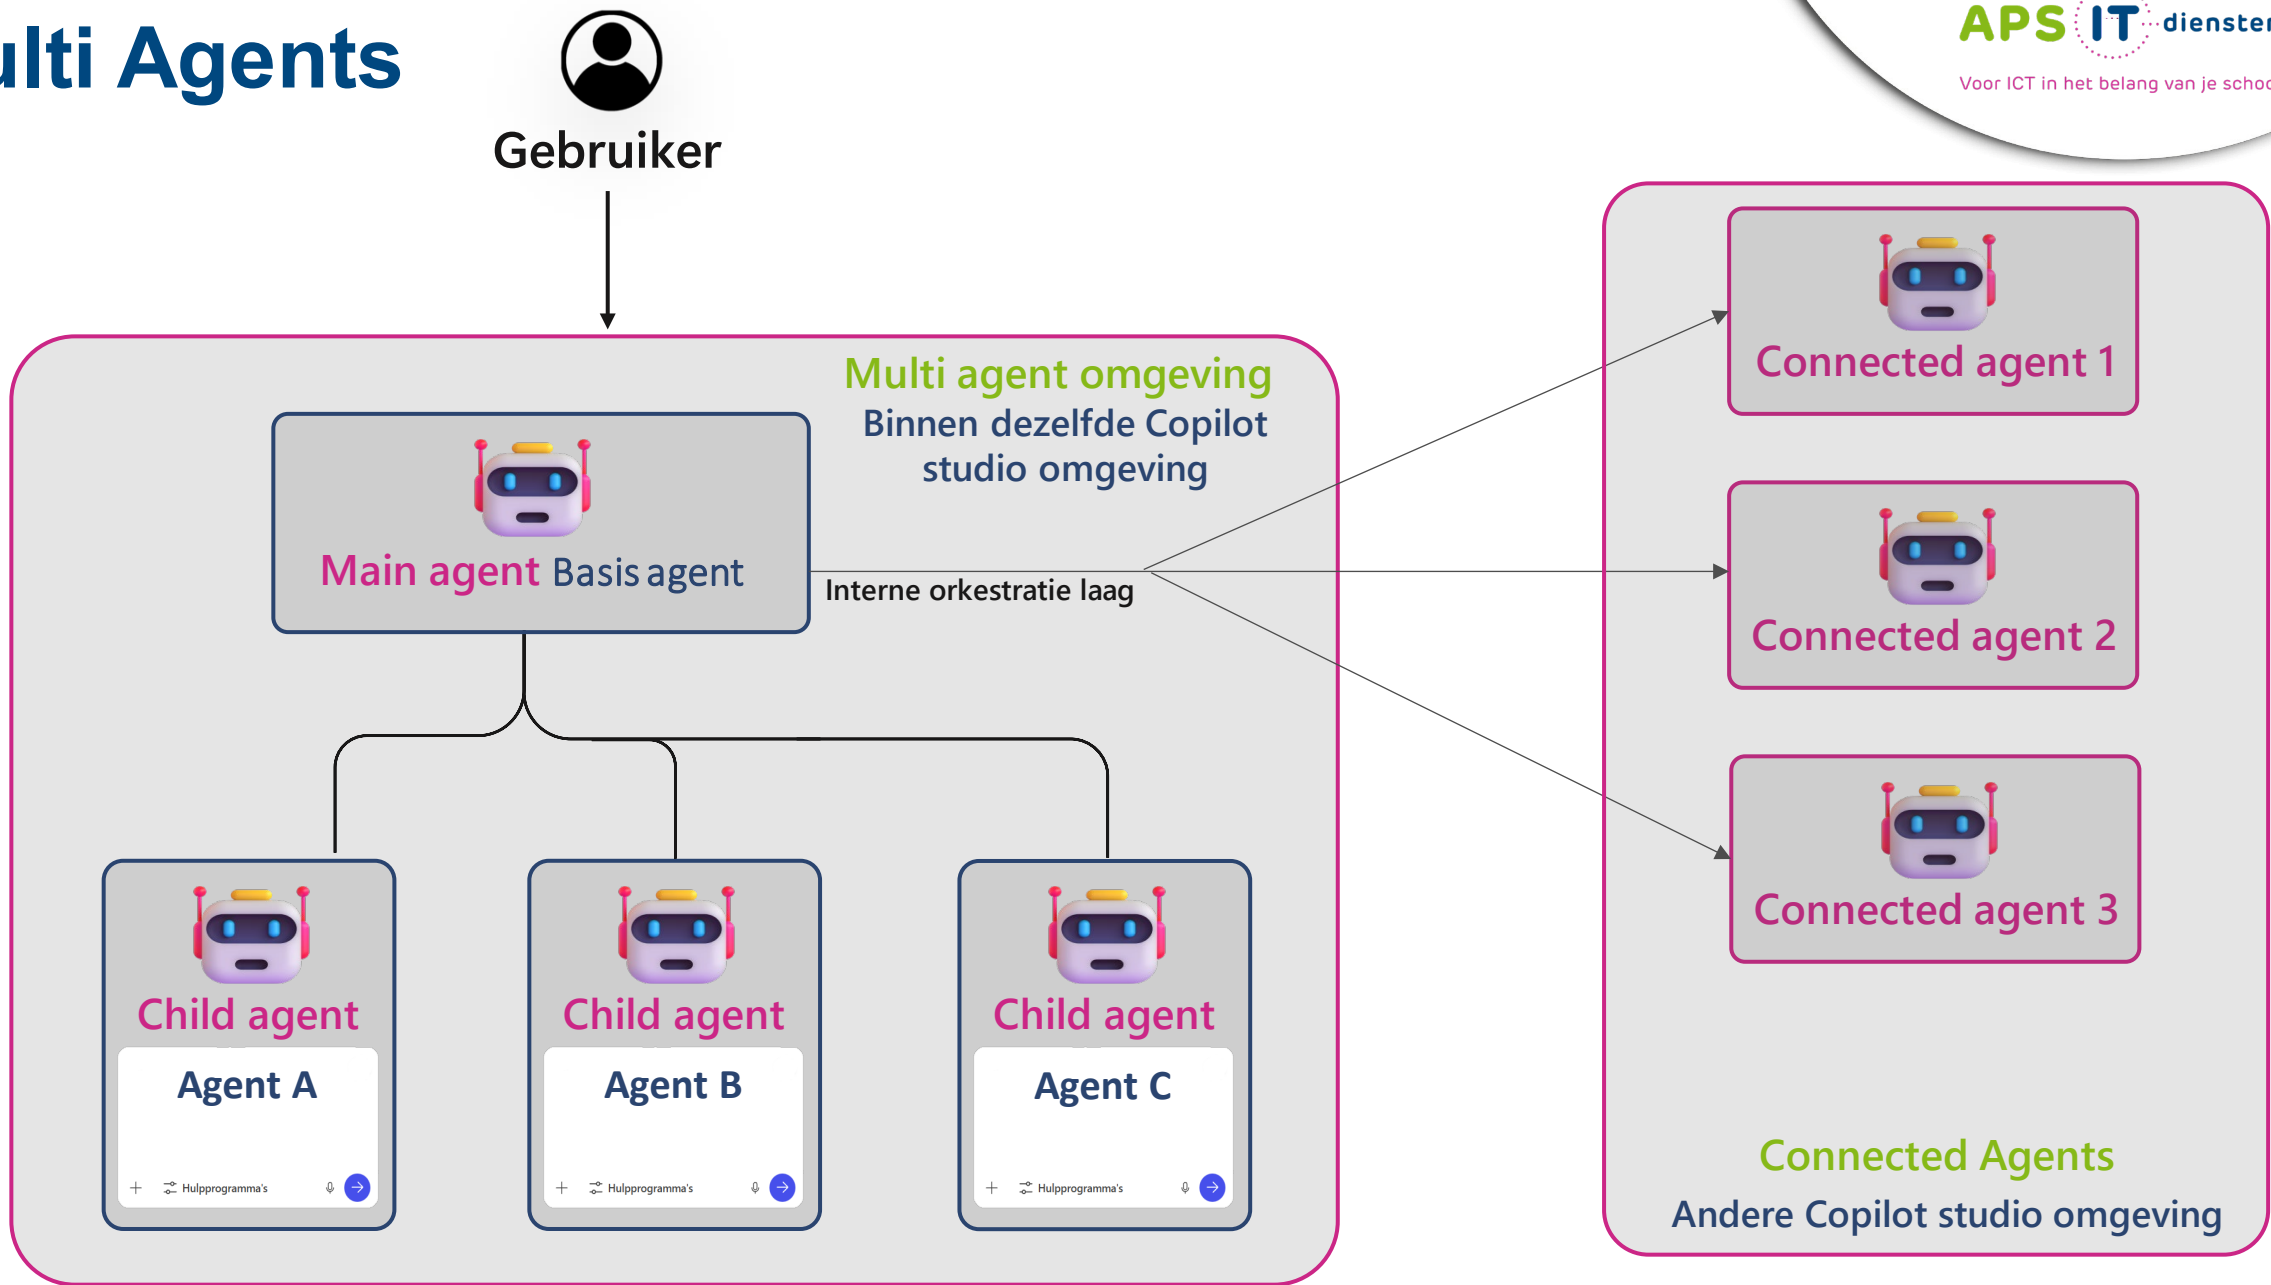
ulti Agents

Gebruiker

APS IT diensten
Voor ICT in het belang van je schoo

Multi agent omgeving
Binnen dezelfde Copilot studio omgeving

Main agent Basis agent

Interne orkestratie laag

Child agent
Agent A
Hulpprogramma's

Child agent
Agent B
Hulpprogramma's

Child agent
Agent C
Hulpprogramma's

Connected agent 1

Connected agent 2

Connected agent 3

Connected Agents
Andere Copilot studio omgeving